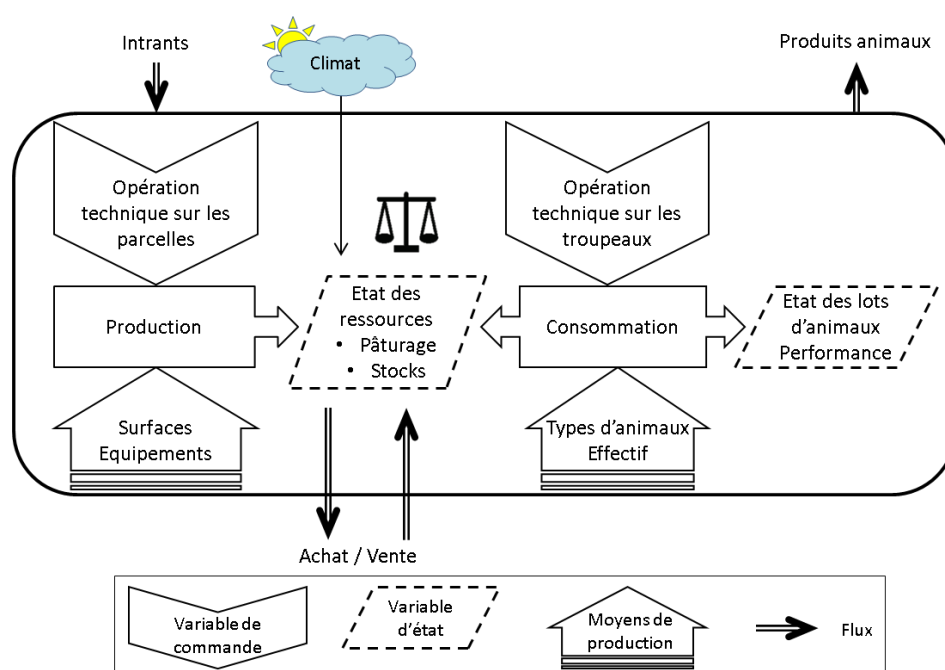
Intrants

Climat

Produits animaux

Opération technique sur les parcelles

Opération technique sur les troupeaux

Production

Etat des ressources
• Pâturage
• Stocks

Consommation

Etat des lots d'animaux Performance

Surfaces Equipements

Types d'animaux Effectif

Achat / Vente

Variable de commande

Variable d'état

Moyens de production

Flux